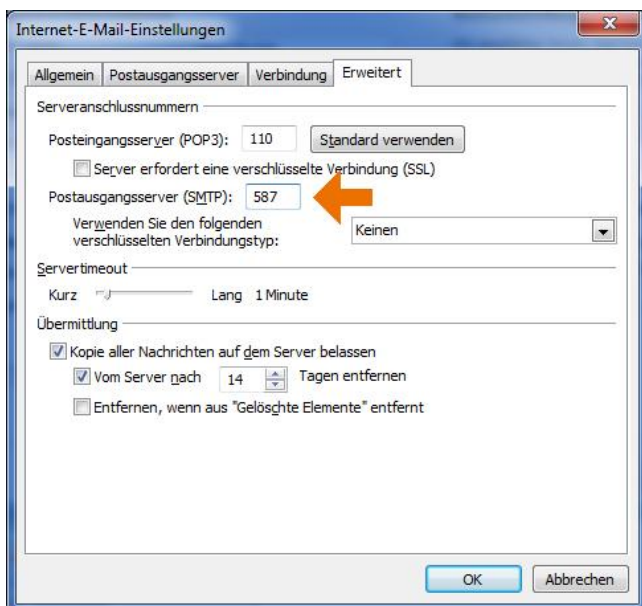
Internet-E-Mail-Einstellungen

Allgemein | Postausgangsserver | Verbindung | Erweitert

Serveranschlussnummern

Posteingangsserver (POP3): 110 Standard verwenden

Server erfordert eine verschlüsselte Verbindung (SSL)

Postausgangsserver (SMTP): 587

Verwenden Sie den folgenden verschlüsselten Verbindungstyp: Keinen

Servertimeout

Kurz Lang 1 Minute

Übermittlung

Kopie aller Nachrichten auf dem Server belassen

Vom Server nach 14 Tagen entfernen

Entfernen, wenn aus "Gelöschte Elemente" entfernt

OK Abbrechen